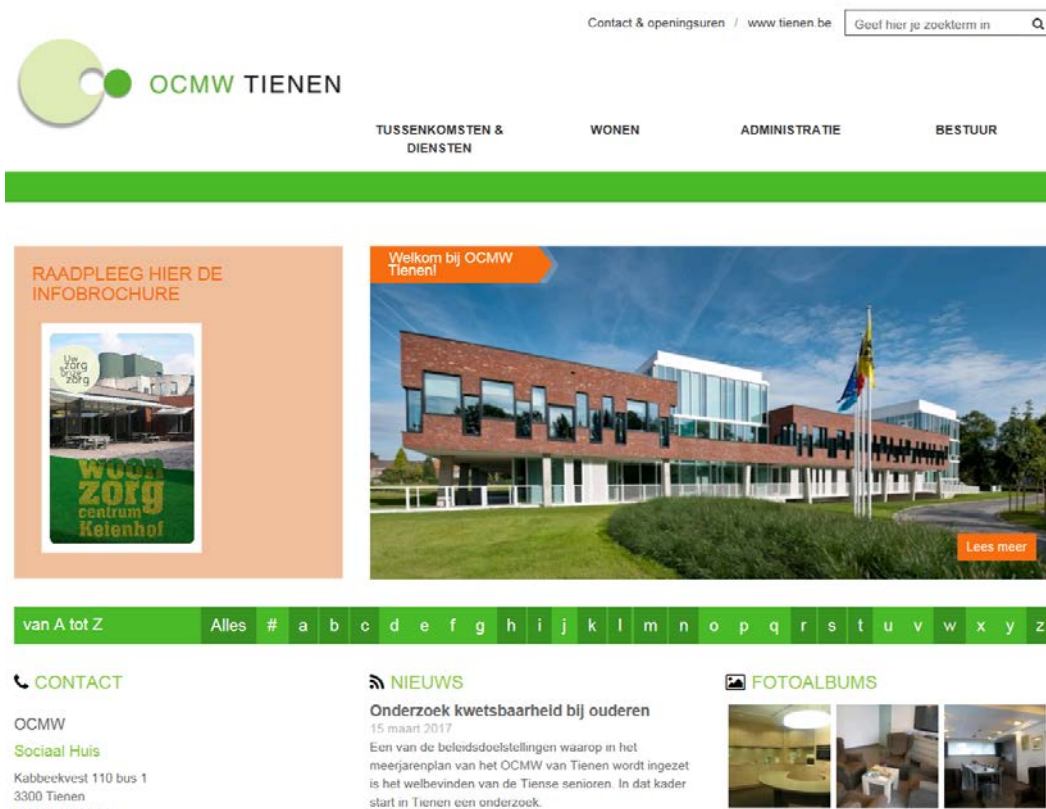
Contact & openingsuren / www.tienen.be Geef hier je zoekterm in

OCMW TIENEN

TUSSENKOMSTEN & DIENSTEN WONEN ADMINISTRATIE BESTUUR

RAADPLEEG HIER DE INFOBROCHURE

Uw zorg onze zorg

woon zorg centrum Ketenhof

Welkom bij OCMW Tienen!

Lees meer

van A tot Z Alles # a b c d e f g h i j k l m n o p q r s t u v w x y z

CONTACT

OCMW

Sociaal Huis

Kabbeekvest 110 bus 1
3300 Tienen

NIEUWS

Onderzoek kwetsbaarheid bij ouderen

15 maart 2017

Een van de beleidsdoelstellingen waarop in het meerjarenplan van het OCMW van Tienen wordt ingezet is het welbevinden van de Tiense senioren. In dat kader start in Tienen een onderzoek.

FOTOALBUMS